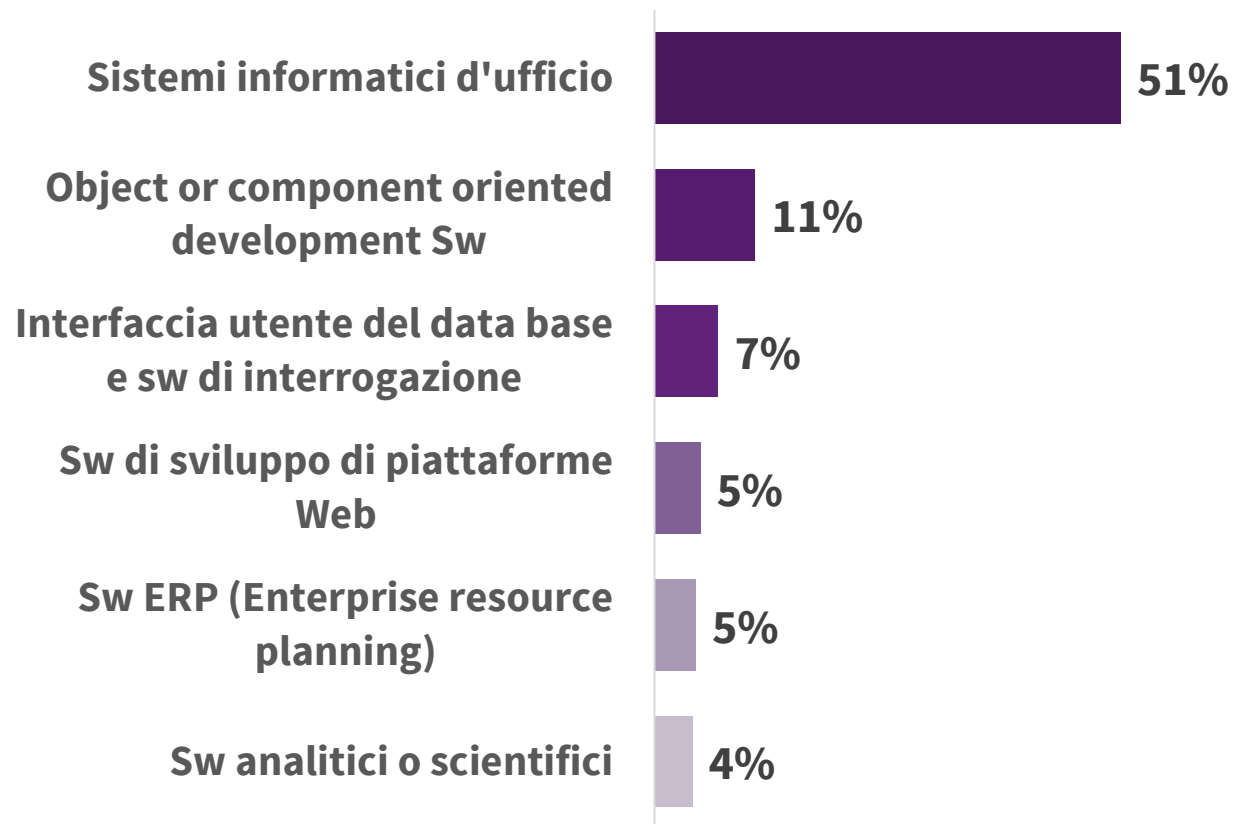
| | |
|---|---|
| Sistemi informatici d'ufficio | 51% |
| Object or component oriented development Sw | 11% |
| Interfaccia utente del data base e sw di interrogazione | 7% |
| Sw di sviluppo di piattaforme Web | 5% |
| Sw ERP (Enterprise resource planning) | 5% |
| Sw analitici o scientifici | 4% |